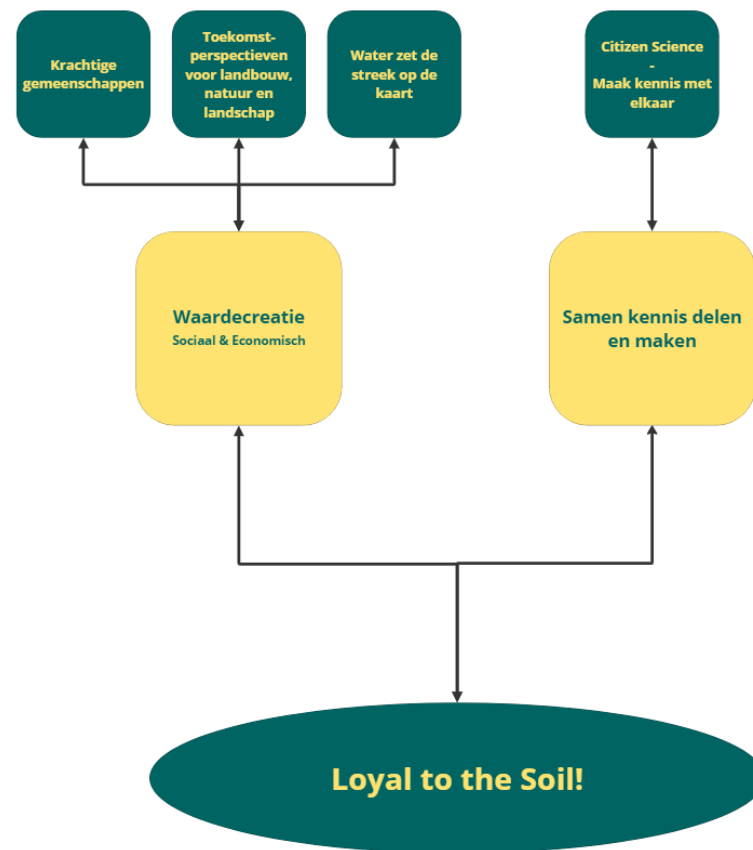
Krachtige gemeenschappen

Toekomst-perspectieven voor landbouw, natuur en landschap

Water zet de streek op de kaart

Citizen Science
-
Maak kennis met elkaar

Waardecreatie
Sociaal & Economisch

Samen kennis delen en maken

Loyal to the Soil!